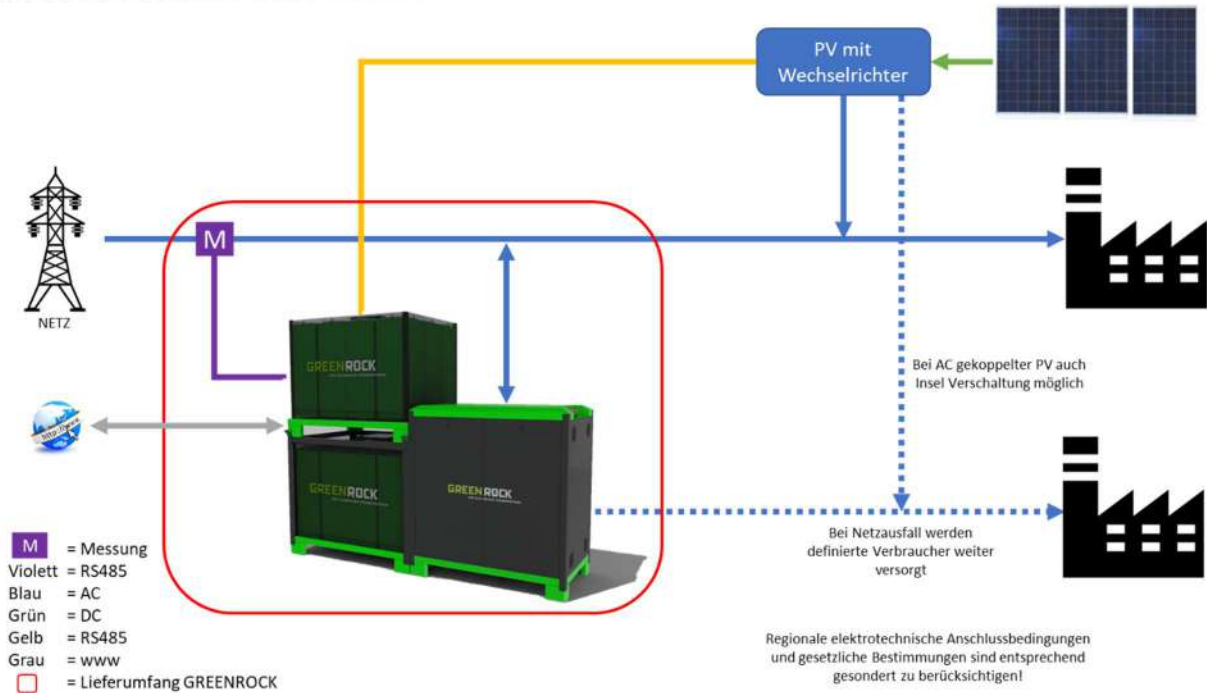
PV mit Wechselrichter

NETZ

M

GREENROCK

GREENROCK

GREENROCK

Bei AC gekoppelter PV auch Insel Verschaltung möglich

Bei Netzausfall werden definierte Verbraucher weiter versorgt

Regionale elektrotechnische Anschlussbedingungen und gesetzliche Bestimmungen sind entsprechend gesondert zu berücksichtigen!

M = Messung
Violett = RS485
Blau = AC
Grün = DC
Gelb = RS485
Grau = www
= Lieferumfang GREENROCK